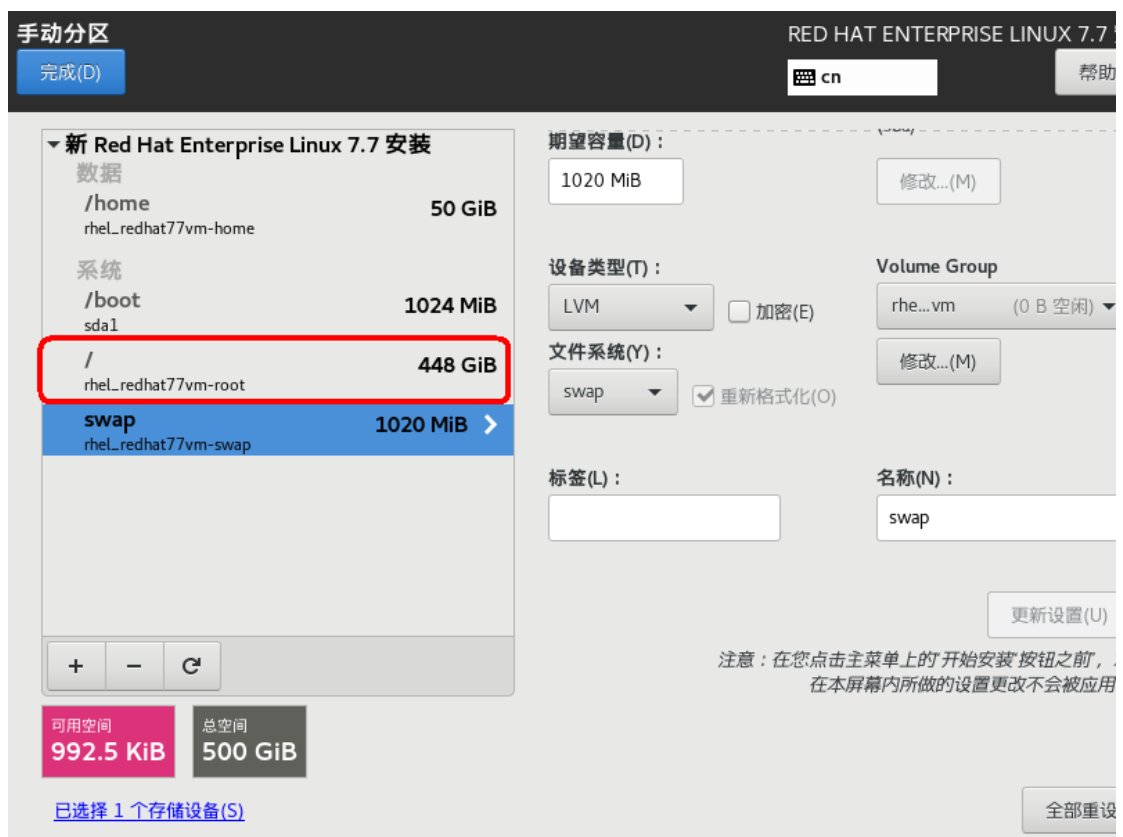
手动分区
完成(D)

RED HAT ENTERPRISE LINUX 7.7
cn
帮助

▾ 新 Red Hat Enterprise Linux 7.7 安装
数据
/home
rhel_redhat77vm-home
50 GiB
系统
/boot
sda1
1024 MiB
/
rhel_redhat77vm-root
448 GiB
swap
rhel_redhat77vm-swap
1020 MiB

+ − ↻

可用空间
992.5 KiB
总空间
500 GiB

已选择 1 个存储设备(S)

期望容量(D)：
1020 MiB
修改...(M)

设备类型(T)：
LVM
加密(E)
Volume Group
rhe...vm (0 B 空闲)
修改...(M)
文件系统(Y)：
swap
重新格式化(O)

标签(L)：
名称(N)：
swap

更新设置(U)

注意：在您点击主菜单上的'开始安装'按钮之前，
在本屏幕内所做的设置更改不会被应用

全部重设